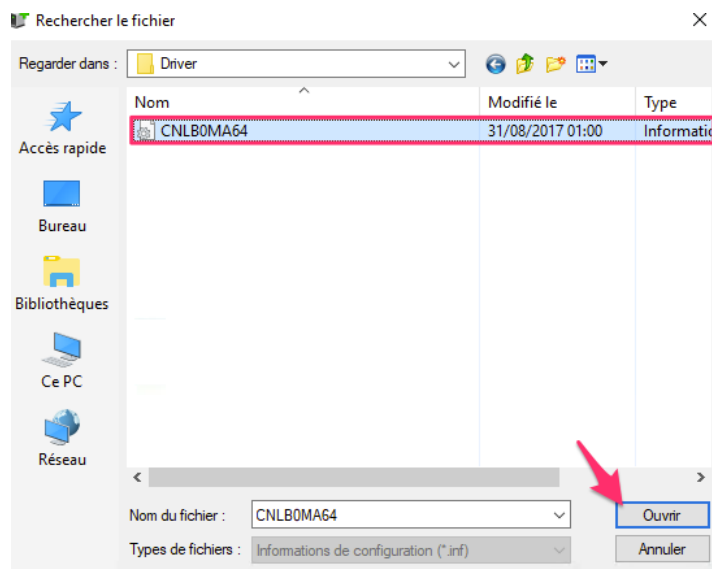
Rechercher le fichier

Regarder dans : Driver

Accès rapide

Bureau

Bibliothèques

Ce PC

Réseau

| Nom | Modifié le | Type |
|---|---|---|
| CNLB0MA64 | 31/08/2017 01:00 | Informatio |

Nom du fichier : CNLB0MA64

Types de fichiers : Informations de configuration (*.inf)

Ouvrir

Annuler